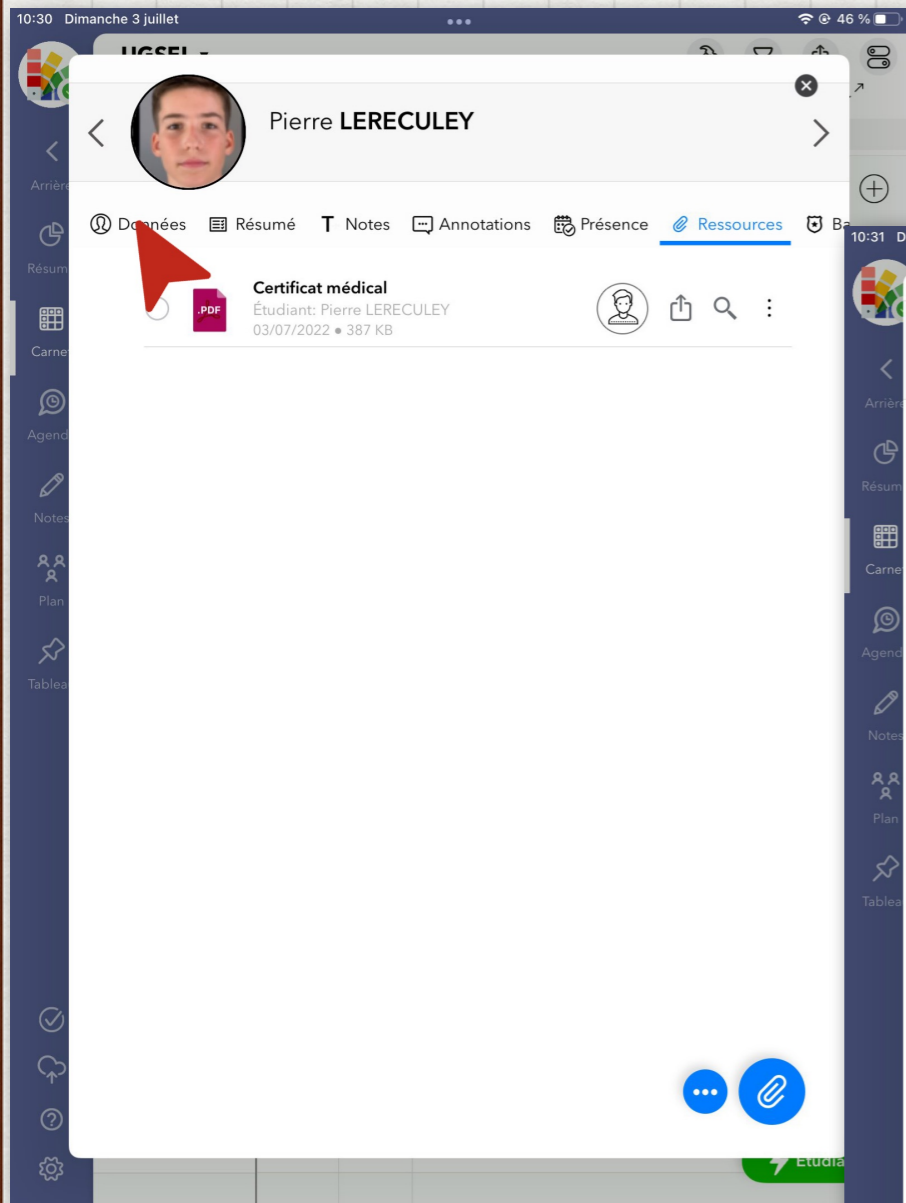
10:30 Dimanche 3 juillet

46 %

UGSEL

Arrière

Résumé

Carnet

Agenda

Notes

Plan

Tableau

Pierre LERECULEY

Données Résumé Notes Annotations Présence Ressources Ba

Certificat médical
Étudiant: Pierre LERECULEY
03/07/2022 • 387 KB

.PDF

10:31 D

Arrière

Résumé

Carnet

Agenda

Notes

Plan

Tableau

Étudia